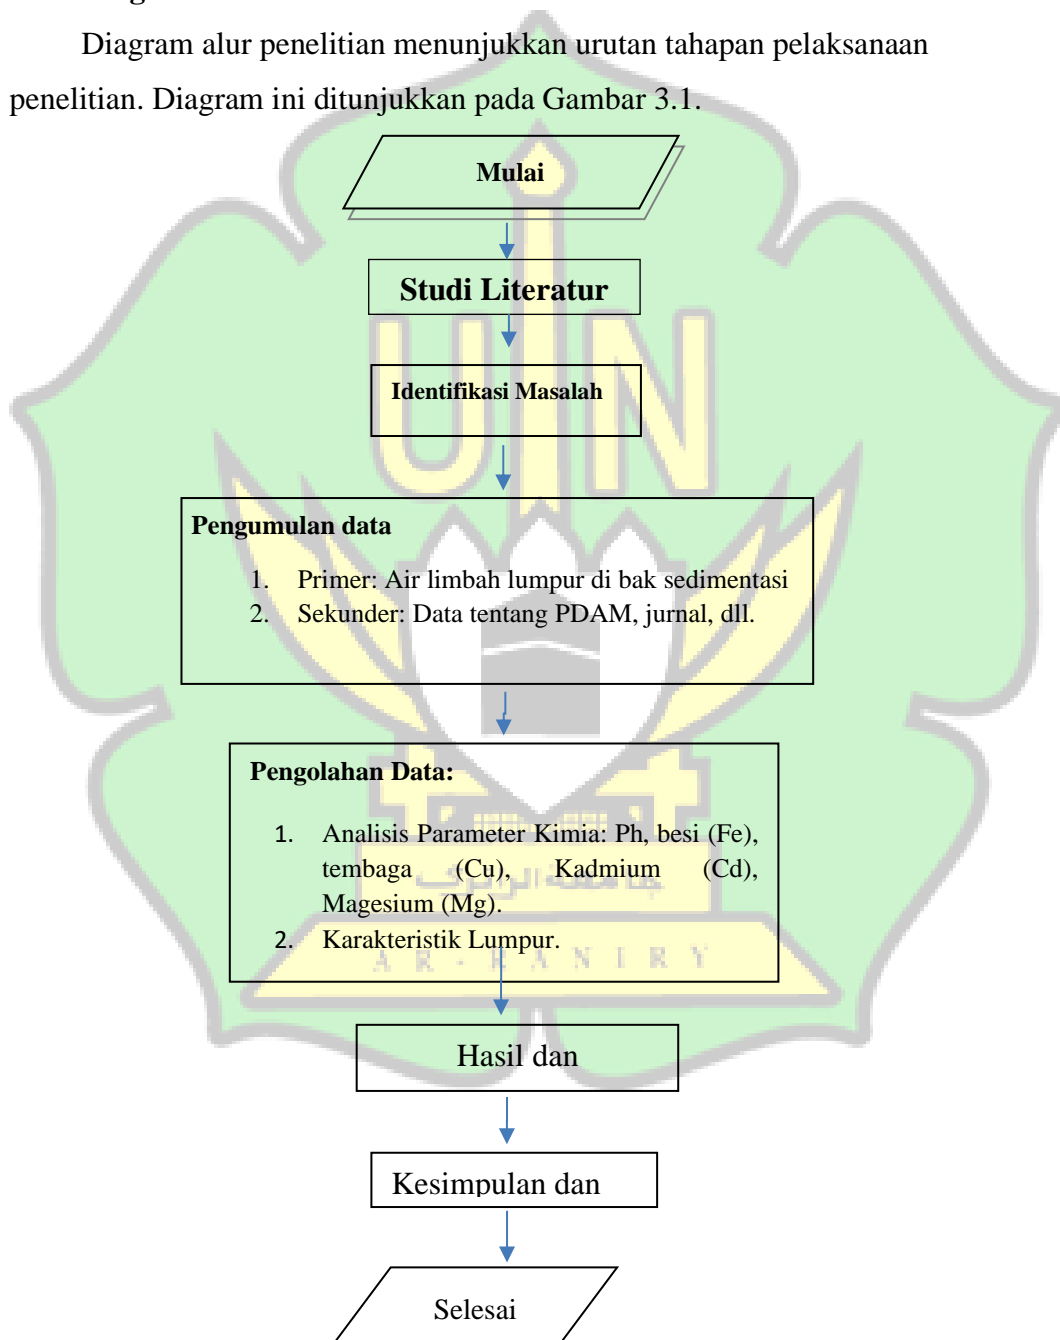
Diagram alur penelitian menunjukkan urutan tahapan pelaksanaan penelitian. Diagram ini ditunjukkan pada Gambar 3.1.

Mulai

Studi Literatur

Identifikasi Masalah

Pengumulan data

1. Primer: Air limbah lumpur di bak sedimentasi
2. Sekunder: Data tentang PDAM, jurnal, dll.

Pengolahan Data:

1. Analisis Parameter Kimia: Ph, besi (Fe), tembaga (Cu), Kadmium (Cd), Magesium (Mg).
2. Karakteristik Lumpur.

A R - R A N I R Y

Hasil dan

Kesimpulan dan

Selesai